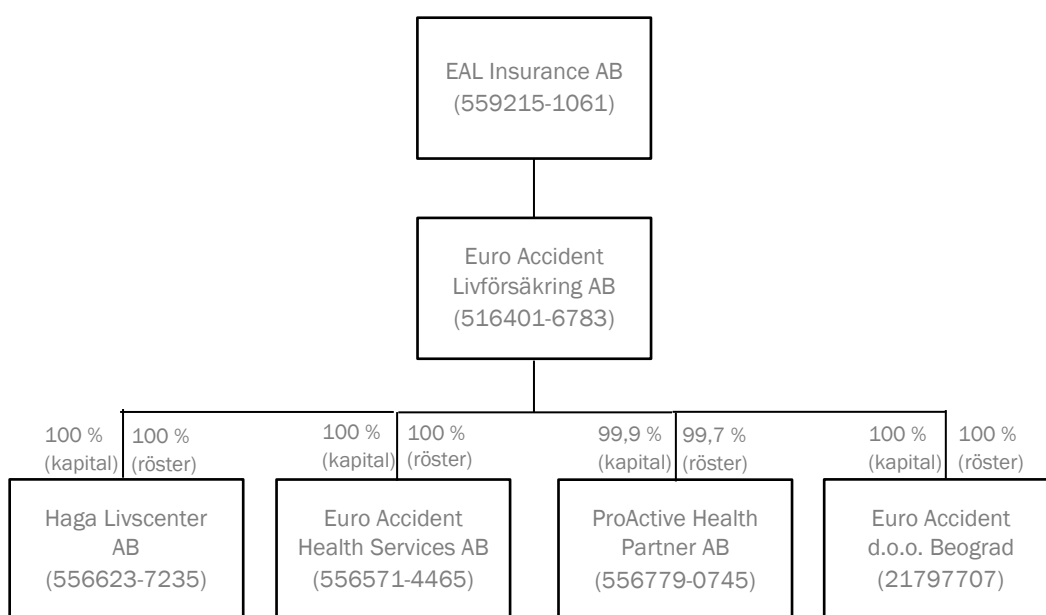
EAL Insurance AB
(559215-1061)

Euro Accident Livförsäkring AB
(516401-6783)

100 %
(kapital)

100 %
(röster)

100 %
(kapital)

100 %
(röster)

99,9 %
(kapital)

99,7 %
(röster)

100 %
(kapital)

100 %
(röster)

Haga Livscenter AB
(556623-7235)

Euro Accident Health Services AB
(556571-4465)

ProActive Health Partner AB
(556779-0745)

Euro Accident d.o.o. Beograd
(21797707)